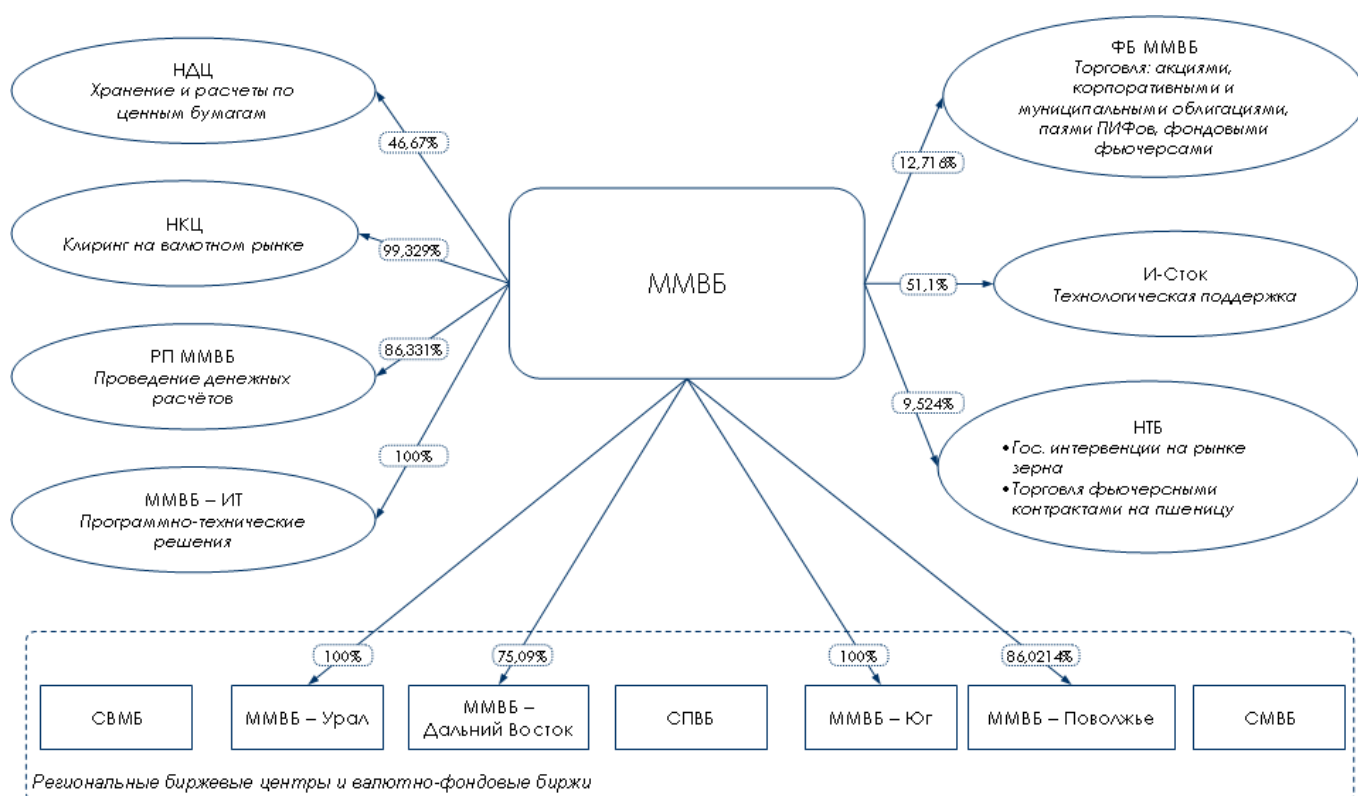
НДЦ
Хранение и расчеты по ценным бумагам

46,67%

НКЦ
Клиринг на валютном рынке

99,329%

РП ММВБ
Проведение денежных расчётов

86,331%

100%

ММВБ – ИТ
Программно-технические решения

ММВБ

ФБ ММВБ
Торговля: акциями, корпоративными и муниципальными облигациями, паями ПИФов, фондовыми фьючерсами

12,716%

51,1%

И-Сток
Технологическая поддержка

9,524%

НТБ
•Гос. интервенции на рынке зерна
•Торговля фьючерсными контрактами на пшеницу

100%

75,09%

100%

86,0214%

СВМБ

ММВБ – Урал

ММВБ – Дальний Восток

СПВБ

ММВБ – Юг

ММВБ – Поволжье

СМВБ

Региональные биржевые центры и валютно-фондовые биржи